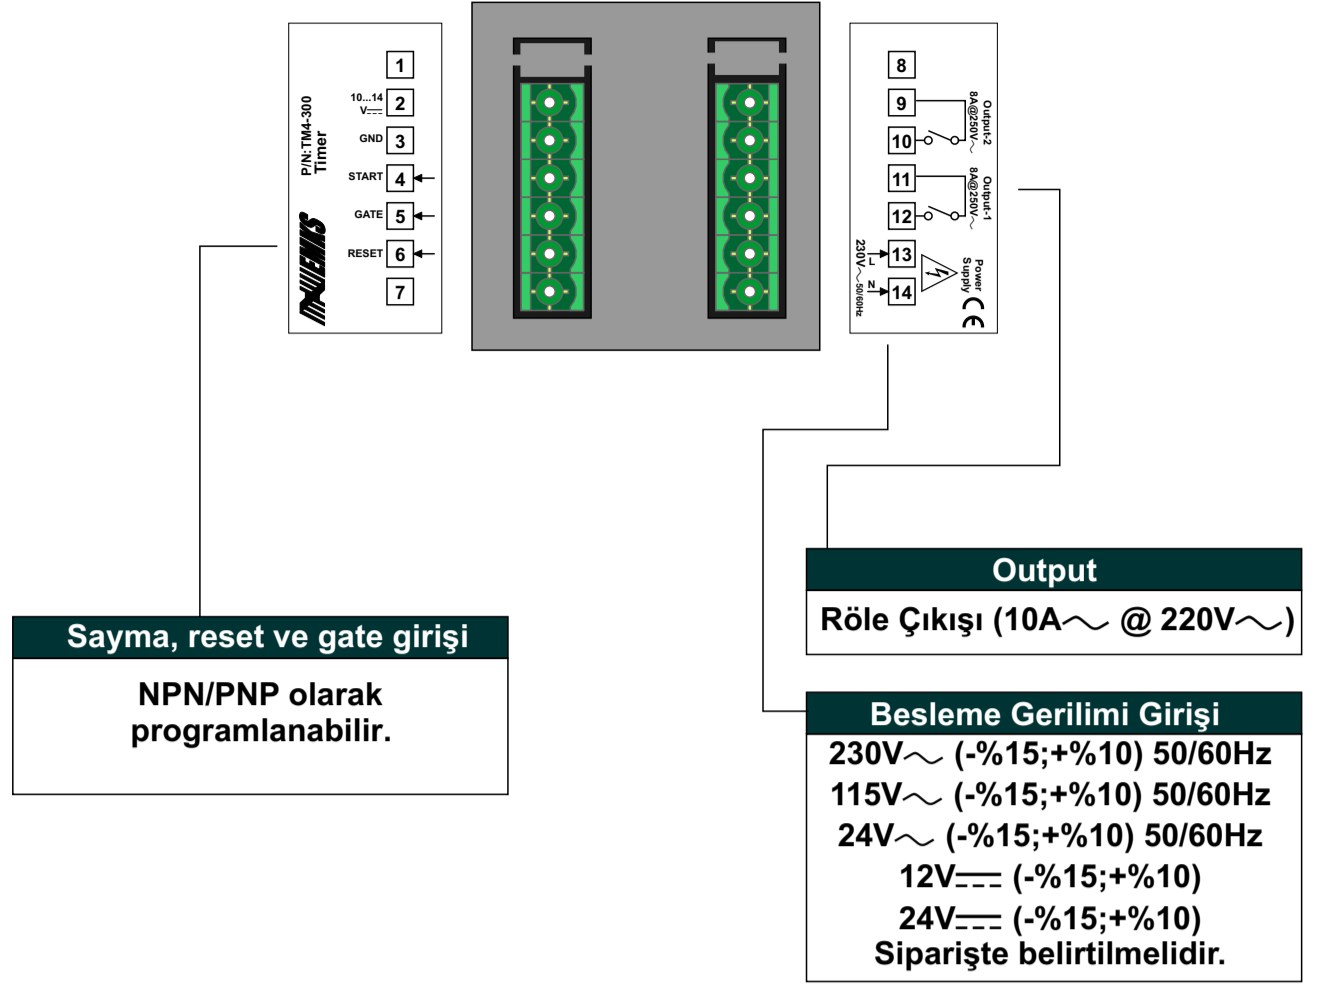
P/N:TM4-300
Timer

EMKO

1
10...14 V⎓ 2
GND 3
START 4
GATE 5
RESET 6
7

8
9
10
Output-2 8A@250V∼
11
12
Output-1 8A@250V∼
13
14
230V∼50/60Hz L N
Power Supply
CE

Output
Röle Çıkışı (10A∼ @ 220V∼)

Sayma, reset ve gate girişi
NPN/PNP olarak programlanabilir.

Besleme Gerilimi Girişi
230V∼ (-%15;+%10) 50/60Hz
115V∼ (-%15;+%10) 50/60Hz
24V∼ (-%15;+%10) 50/60Hz
12V⎓ (-%15;+%10)
24V⎓ (-%15;+%10)
Siparişte belirtilmelidir.